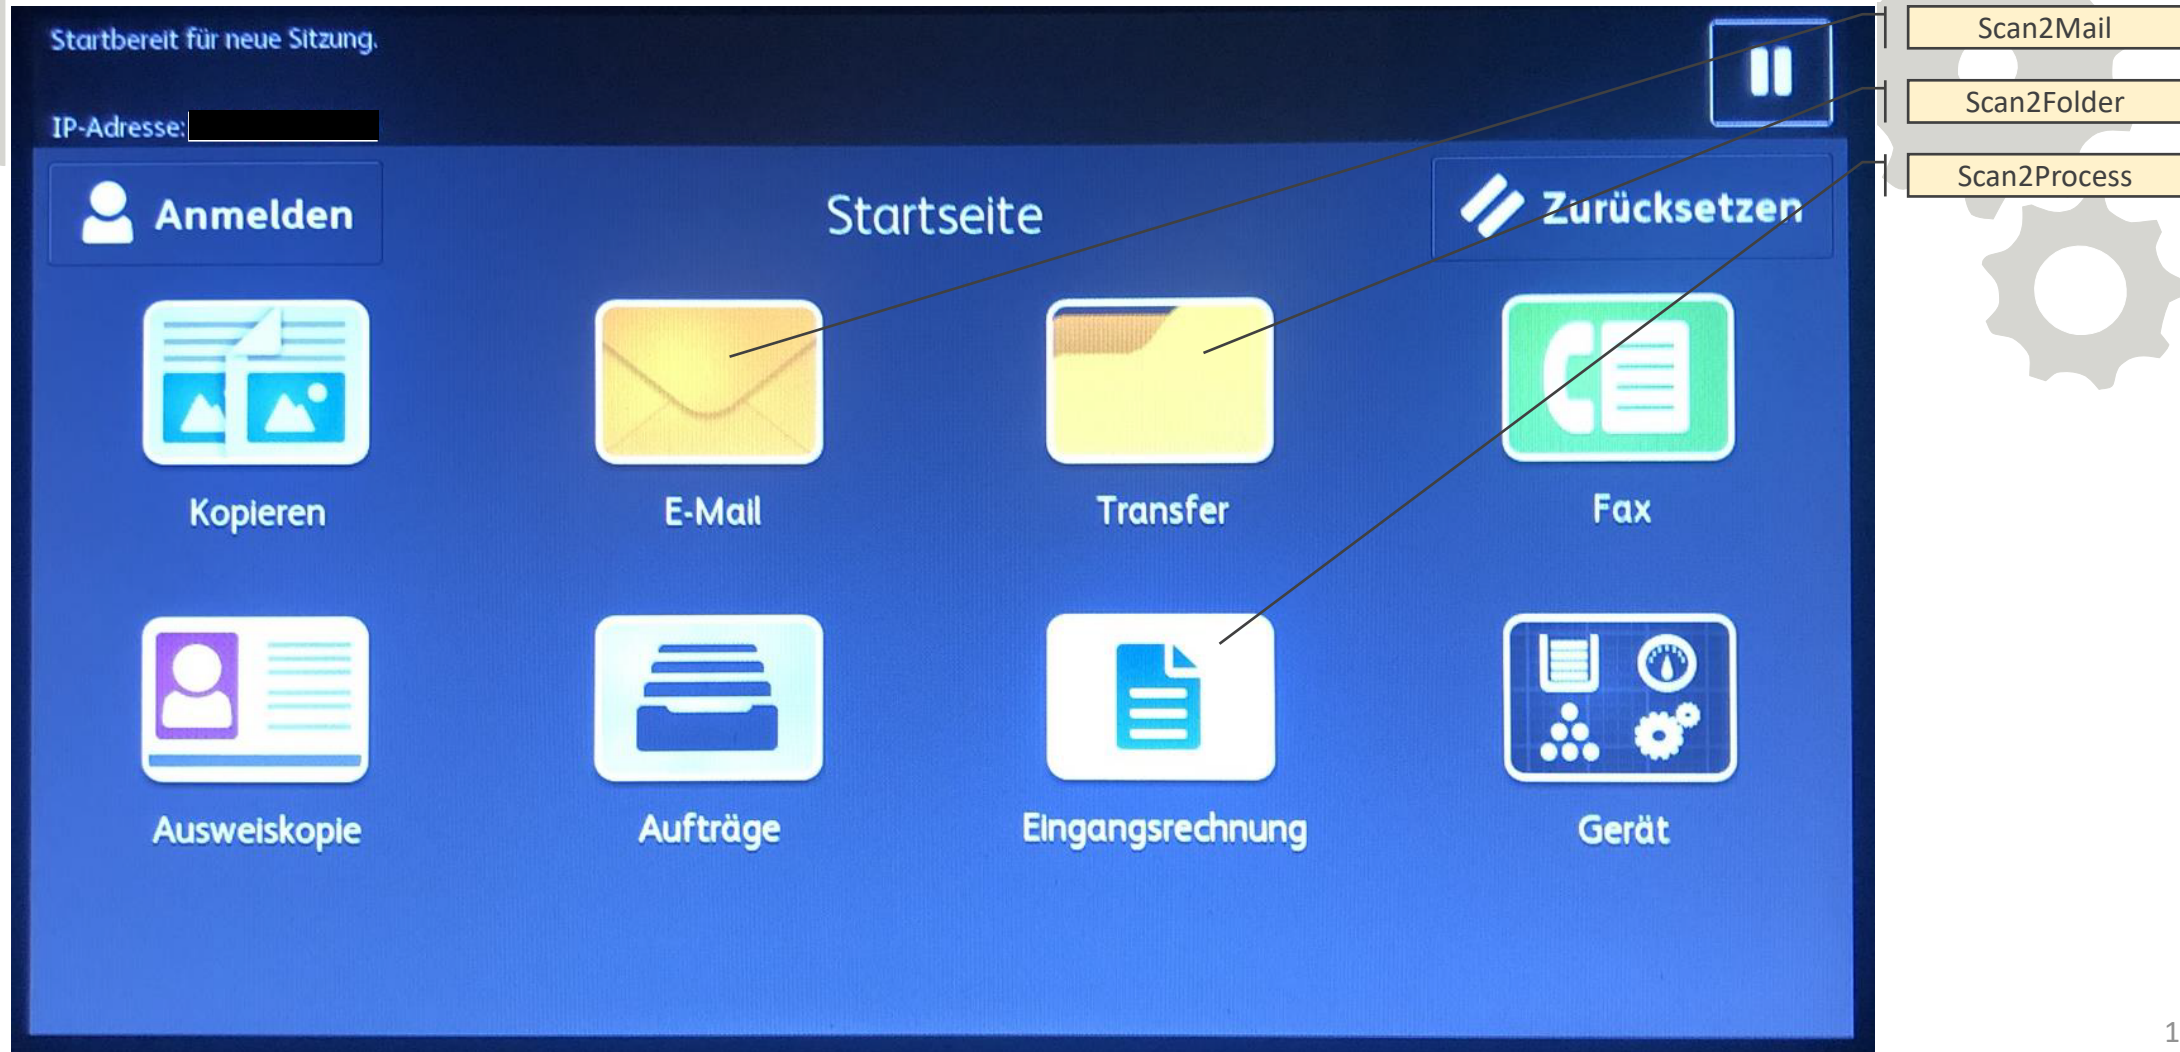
Startbereit für neue Sitzung.

IP-Adresse:

Anmelden

Startseite

Zurücksetzen

Kopieren

E-Mail

Transfer

Fax

Ausweiskopie

Aufträge

Eingangsrechnung

Gerät

Scan2Mail

Scan2Folder

Scan2Process

1